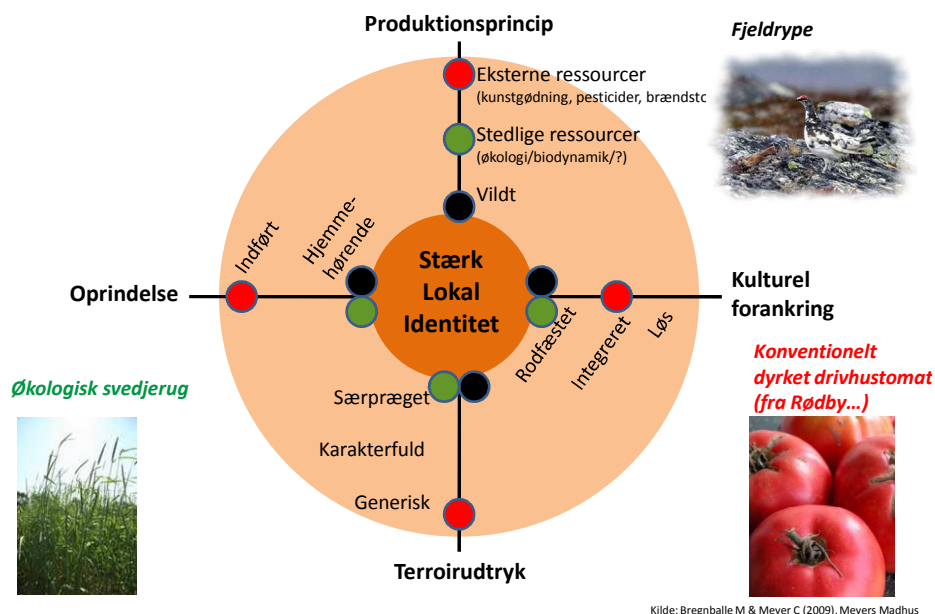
Produktionsprincip

Fjeldrype

Eksterne ressourcer
(kunstgødning, pesticider, brændstc

Stedlige ressourcer
(økologi/biodynamik/?)

Vildt

Indført

Hjemmehørende

Stærk Lokal Identitet

Oprindelse

Kulturel forankring

Rodfæstet

Integreret

Løs

Økologisk svedjerug

Konventionelt dyrket drivhustomat (fra Rødby…)

Særpræget

Karakterfuld

Generisk

Terroirudtryk

Kilde: Bregnballe M & Meyer C (2009). Meyers Madhus